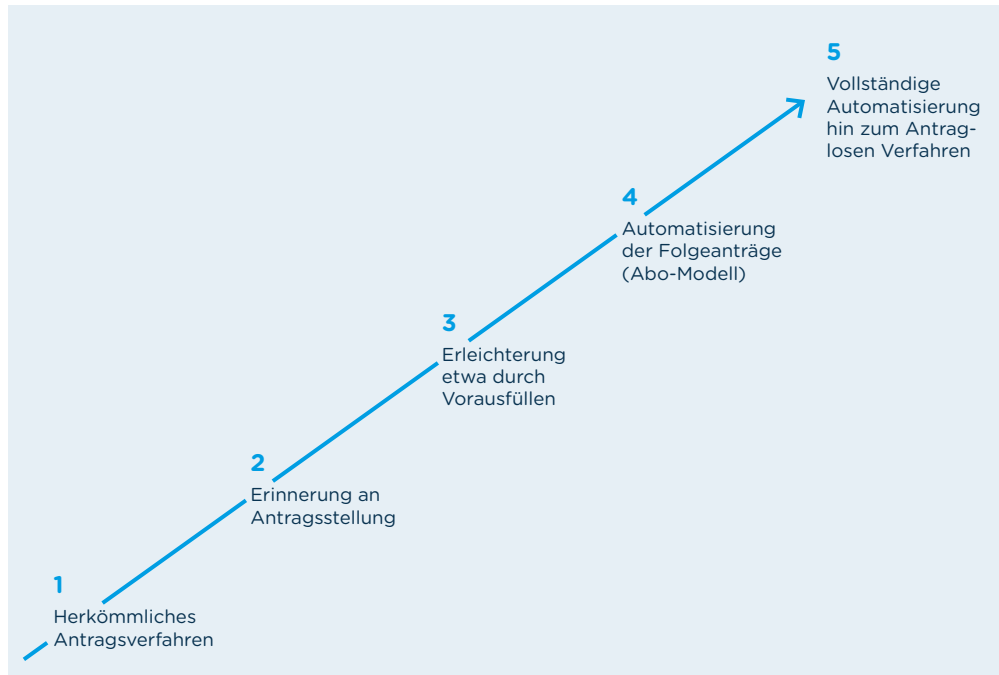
1
Herkömmliches Antragsverfahren

2
Erinnerung an Antragsstellung

3
Erleichterung etwa durch Vorausfüllen

4
Automatisierung der Folgeanträge (Abo-Modell)

5
Vollständige Automatisierung hin zum Antraglosen Verfahren